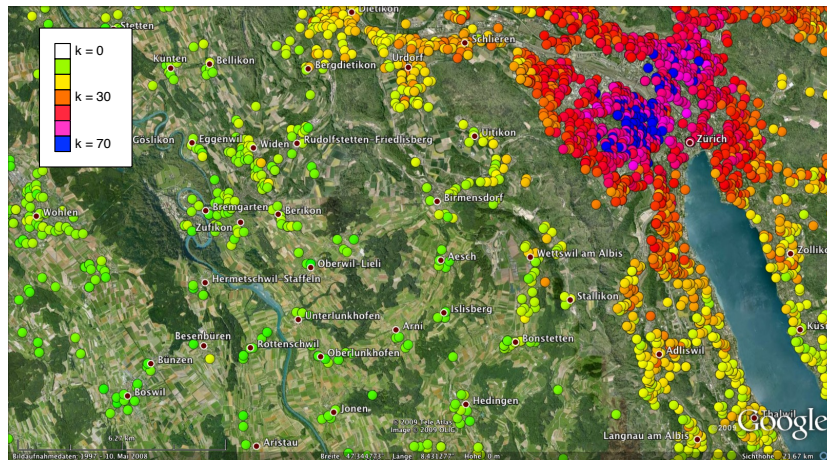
k = 0
k = 30
k = 70

Stetten
Dietikon
Schlieren
Kunten
Bellikon
Bergdietikon
Urdorf
Göslikon
Eggenwil
Widen
Rudolfstetten-Friedlisberg
Uitikon
Zurich
Wohlen
Bremgarten
Berikon
Birmensdorf
Zufikon
Oberwil-Lieli
Aesch
Wettswil am Albis
Zollikon
Hermetschwil-Staffeln
Stallikon
Unterlunkhofen
Islisberg
Arni
Küsn
Besenbüren
Rottenschwil
Bonstetten
Bunzen
Oberlunkhofen
Adliswil
Boswil
Jonen
Hedingen
Aristau
Thalwil
Langnau am Albis
Google
© 2009 Tele Atlas
Bildaufnahmedaten: 1997 - 10. Mai 2008
Breite 47.349773
Länge 8.431277
Sichthöhe 23.67 km